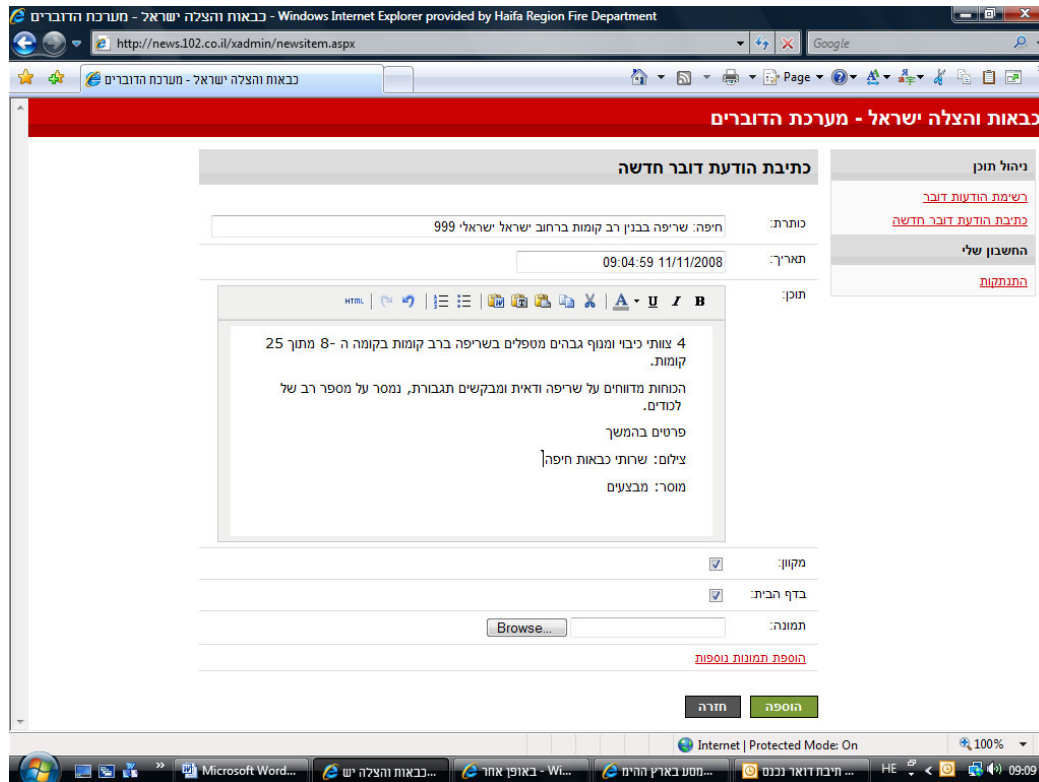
כבאות והצלה ישראל - מערכת הדוברים - Windows Internet Explorer provided by Haifa Region Fire Department

http://news.102.co.il/xadmin/newsitem.aspx

Google

כבאות והצלה ישראל - מערכת הדוברים

Page

כבאות והצלה ישראל - מערכת הדוברים

ניהול תוכן

רשימת הודעות דובר

כתיבת הודעת דובר חדשה

החשבון שלי

התנתקות

כתיבת הודעת דובר חדשה

כותרת: חיפה: שריפה בבנין רב קומות ברחוב ישראל ישראלי 999

תאריך: 09:04:59 11/11/2008

תוכן:

4 צוותי כיבוי ומנוף גבהים מטפלים בשריפה ברב קומות בקומה ה -8 מתוך 25 קומות.

הכוחות מדווחים על שריפה ודאית ומבקשים תגבורת, נמסר על מספר רב של לכודים.

פרטים בהמשך

צילום: שרותי כבאות חיפה

מוסר: מבצעים

מקוון:

בדף הבית:

תמונה: Browse...

הוספת תמונות נוספות

הוספה

חזרה

Internet | Protected Mode: On

100%

Microsoft Word...

כבאות והצלה יש...

באופן אחר - Wi...

מסע בארץ היים...

חיבת דואר נכנס...

HE

09:09